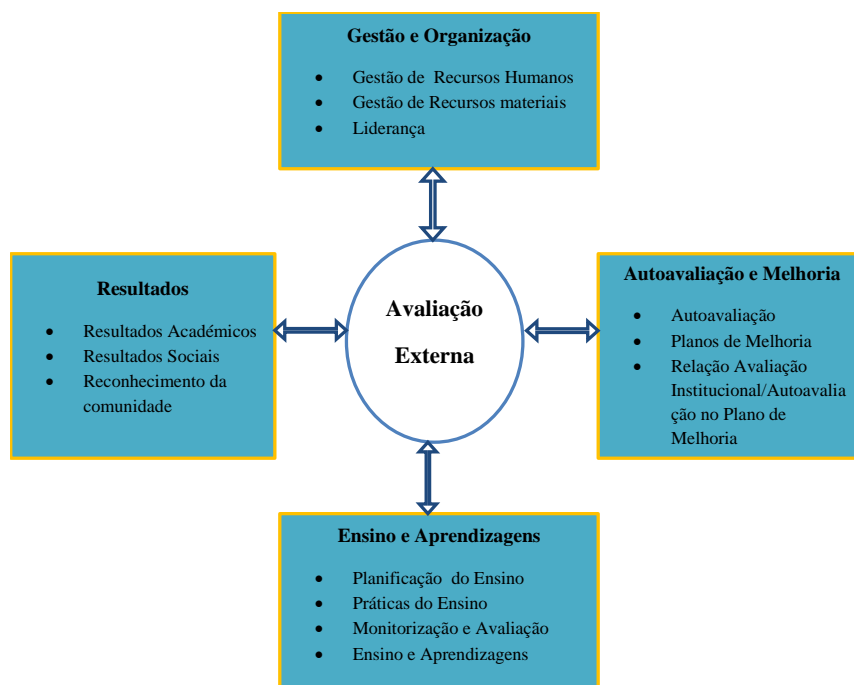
Gestão e Organização

- Gestão de Recursos Humanos
- Gestão de Recursos materiais
- Liderança

Resultados

- Resultados Académicos
- Resultados Sociais
- Reconhecimento da comunidade

Avaliação Externa

Autoavaliação e Melhoria

- Autoavaliação
- Planos de Melhoria
- Relação Avaliação Institucional/Autoavaliação no Plano de Melhoria

Ensino e Aprendizagens

- Planificação do Ensino
- Práticas do Ensino
- Monitorização e Avaliação
- Ensino e Aprendizagens